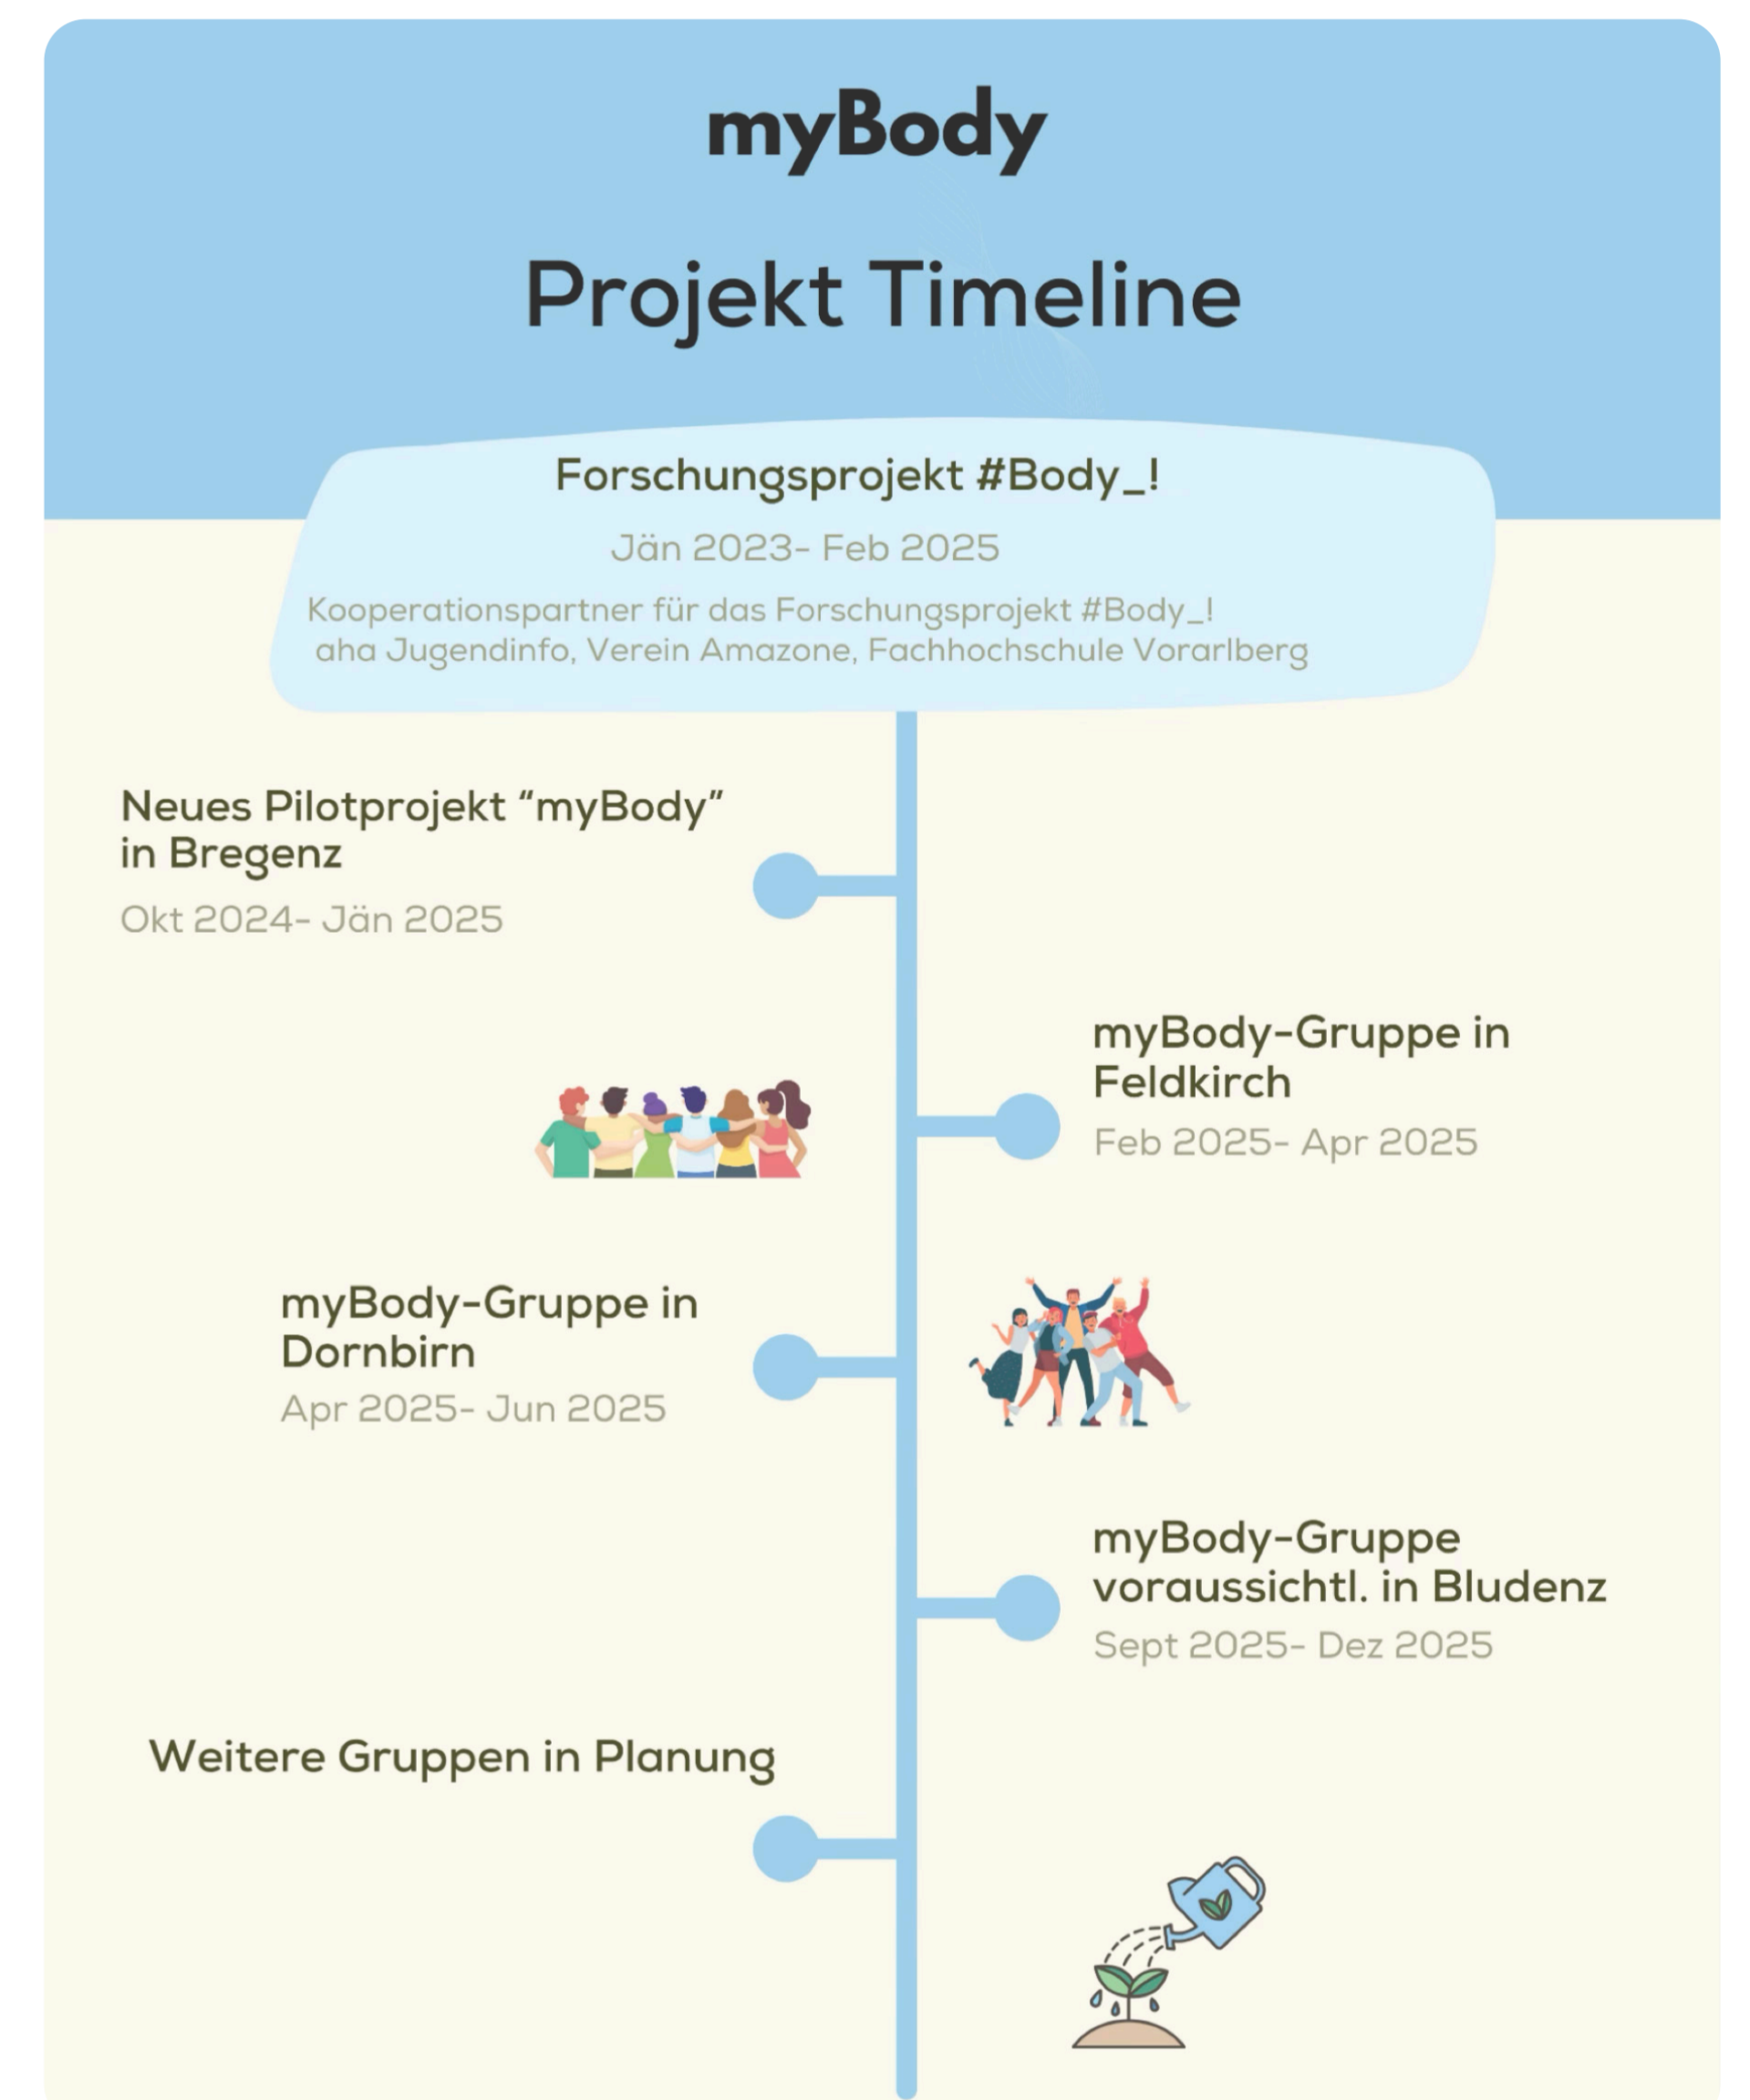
myBody

Projekt Timeline

Forschungsprojekt #Body_!

Jän 2023- Feb 2025

Kooperationspartner für das Forschungsprojekt #Body_!
aha Jugendinfo, Verein Amazone, Fachhochschule Vorarlberg

Neues Pilotprojekt "myBody" in Bregenz

Okt 2024- Jän 2025

myBody-Gruppe in Feldkirch

Feb 2025- Apr 2025

myBody-Gruppe in Dornbirn

Apr 2025- Jun 2025

myBody-Gruppe voraussichtl. in Bludenz

Sept 2025- Dez 2025

Weitere Gruppen in Planung